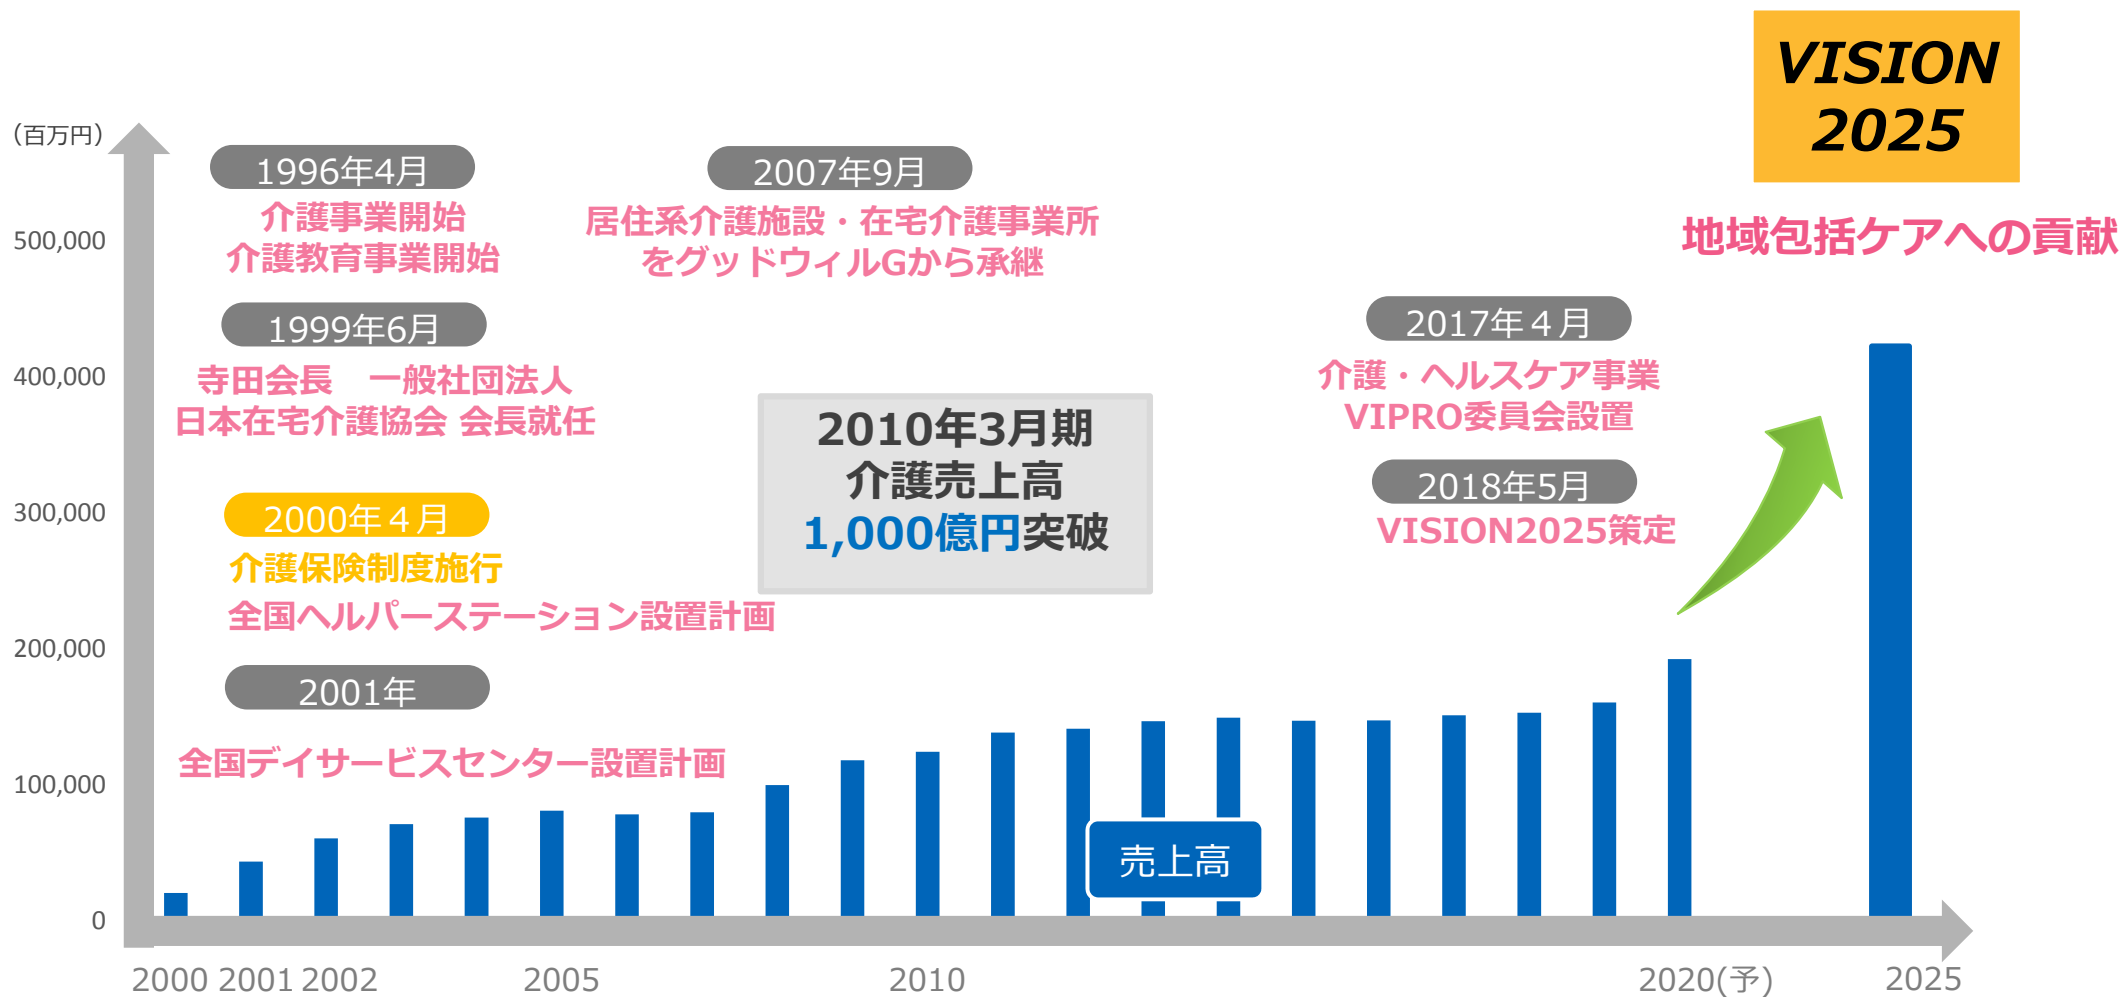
VISION 2025

（百万円）

500,000
400,000
300,000
200,000
100,000
0

1996年4月
介護事業開始
介護教育事業開始

2007年9月
居住系介護施設・在宅介護事業所をグッドウィルGから承継

地域包括ケアへの貢献

1999年6月
寺田会長　一般社団法人
日本在宅介護協会 会長就任

2010年3月期
介護売上高
1,000億円突破

2017年４月
介護・ヘルスケア事業
VIPRO委員会設置

2018年5月
VISION2025策定

2000年４月
介護保険制度施行
全国ヘルパーステーション設置計画

2001年
全国デイサービスセンター設置計画

売上高

2000 2001 2002 2005 2010 2020(予) 2025